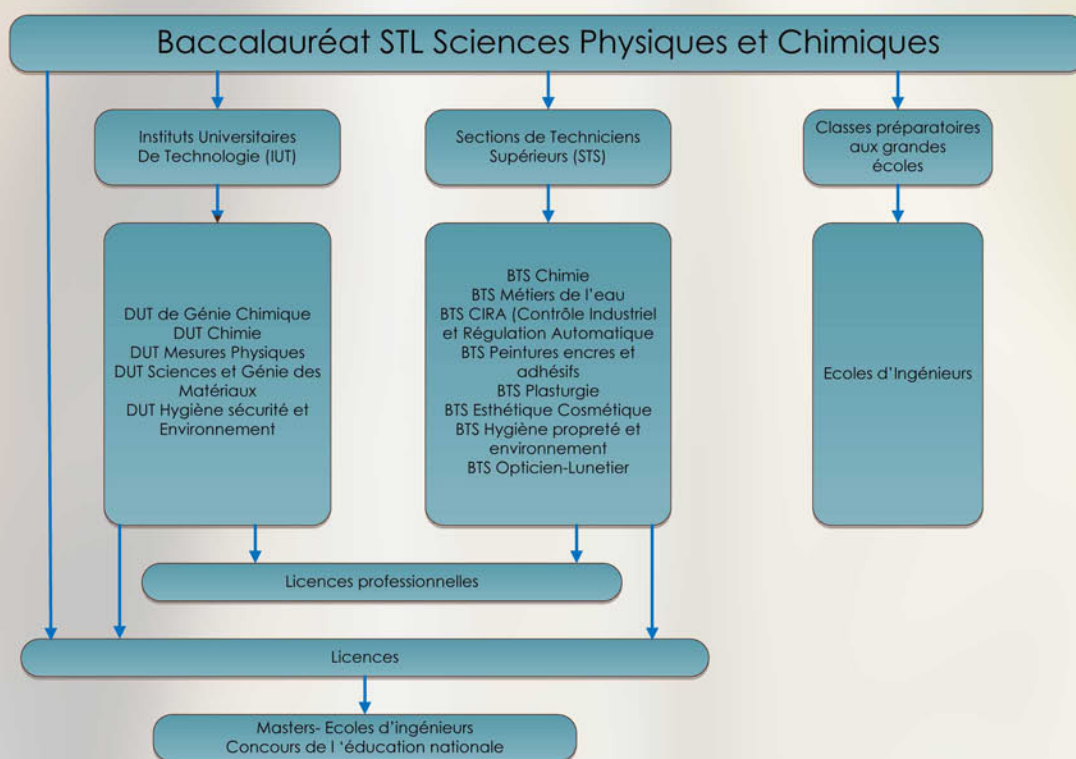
Baccalauréat STL Sciences Physiques et Chimiques

Instituts Universitaires De Technologie (IUT)

Sections de Techniciens Supérieurs (STS)

Classes préparatoires aux grandes écoles

DUT de Génie Chimique
DUT Chimie
DUT Mesures Physiques
DUT Sciences et Génie des Matériaux
DUT Hygiène sécurité et Environnement

BTS Chimie
BTS Métiers de l'eau
BTS CIRA (Contrôle Industriel et Régulation Automatique
BTS Peintures encres et adhésifs
BTS Plasturgie
BTS Esthétique Cosmétique
BTS Hygiène propreté et environnement
BTS Opticien-Lunetier

Ecoles d'Ingénieurs

Licences professionnelles

Licences

Masters- Ecoles d'ingénieurs
Concours de l 'éducation nationale